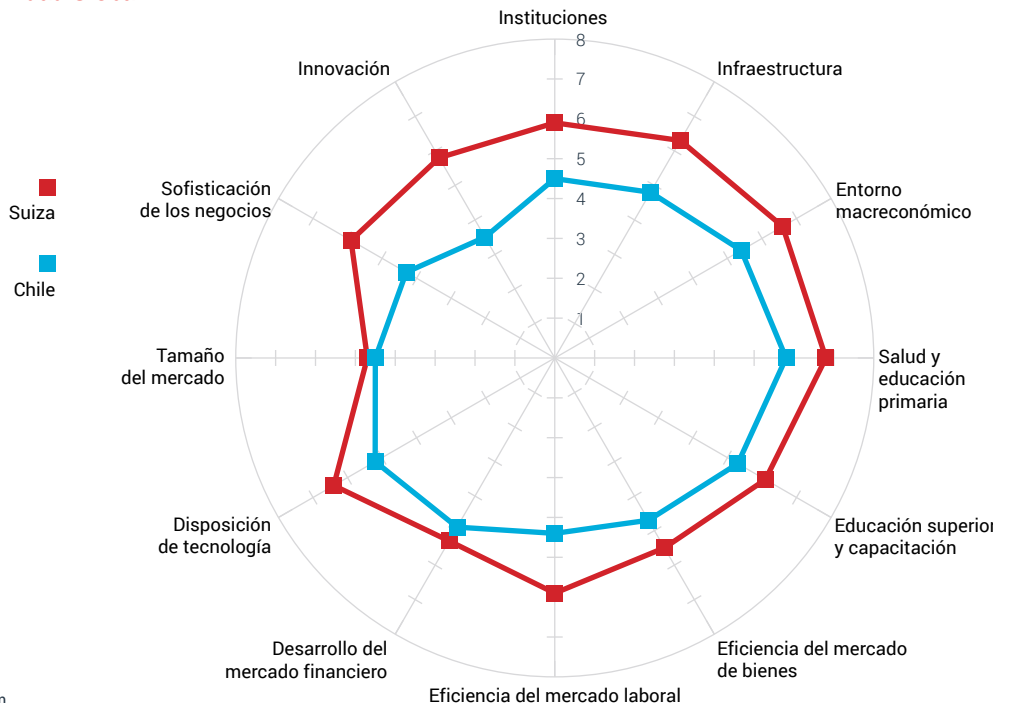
Suiza

Chile

Instituciones

8
7
6
5
4
3
2
1

Infraestructura

Entorno macroeconómico

Salud y educación primaria

Educación superioi y capacitación

Eficiencia del mercado de bienes

Eficiencia del mercado laboral

Desarrollo del mercado financiero

Disposición de tecnología

Tamaño del mercado

Sofisticación de los negocios

Innovación